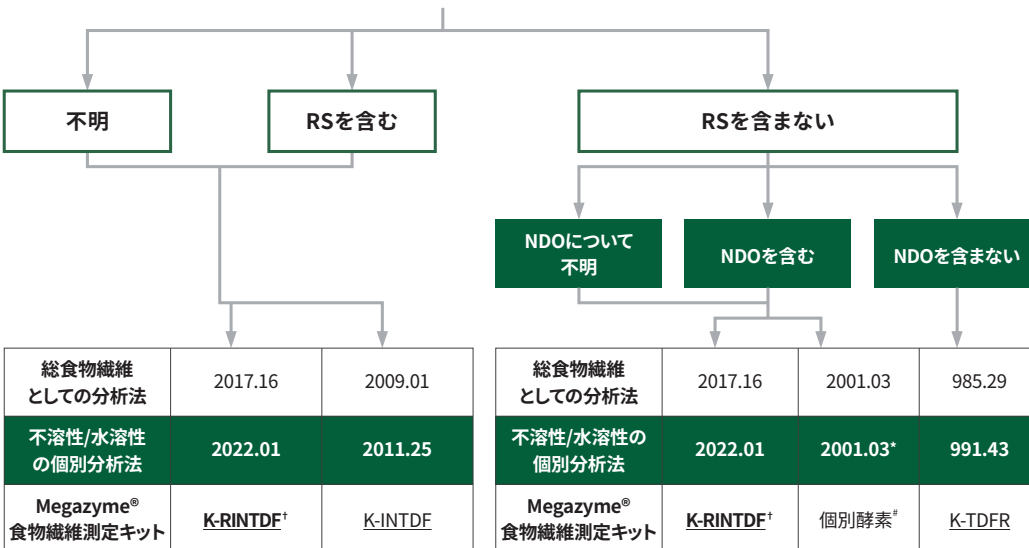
不明

RSを含む

RSを含まない

NDOについて不明

NDOを含む

NDOを含まない

| 総食物繊維としての分析法 | 2017.16 | 2009.01 |
|---|---|---|
| 不溶性/水溶性の個別分析法 | 2022.01 | 2011.25 |
| Megazyme® 食物繊維測定キット | K-RINTDF† | K-INTDF |

| 総食物繊維としての分析法 | 2017.16 | 2001.03 | 985.29 |
|---|---|---|---|
| 不溶性/水溶性の個別分析法 | 2022.01 | 2001.03* | 991.43 |
| Megazyme® 食物繊維測定キット | K-RINTDF† | 個別酵素# | K-TDFR |